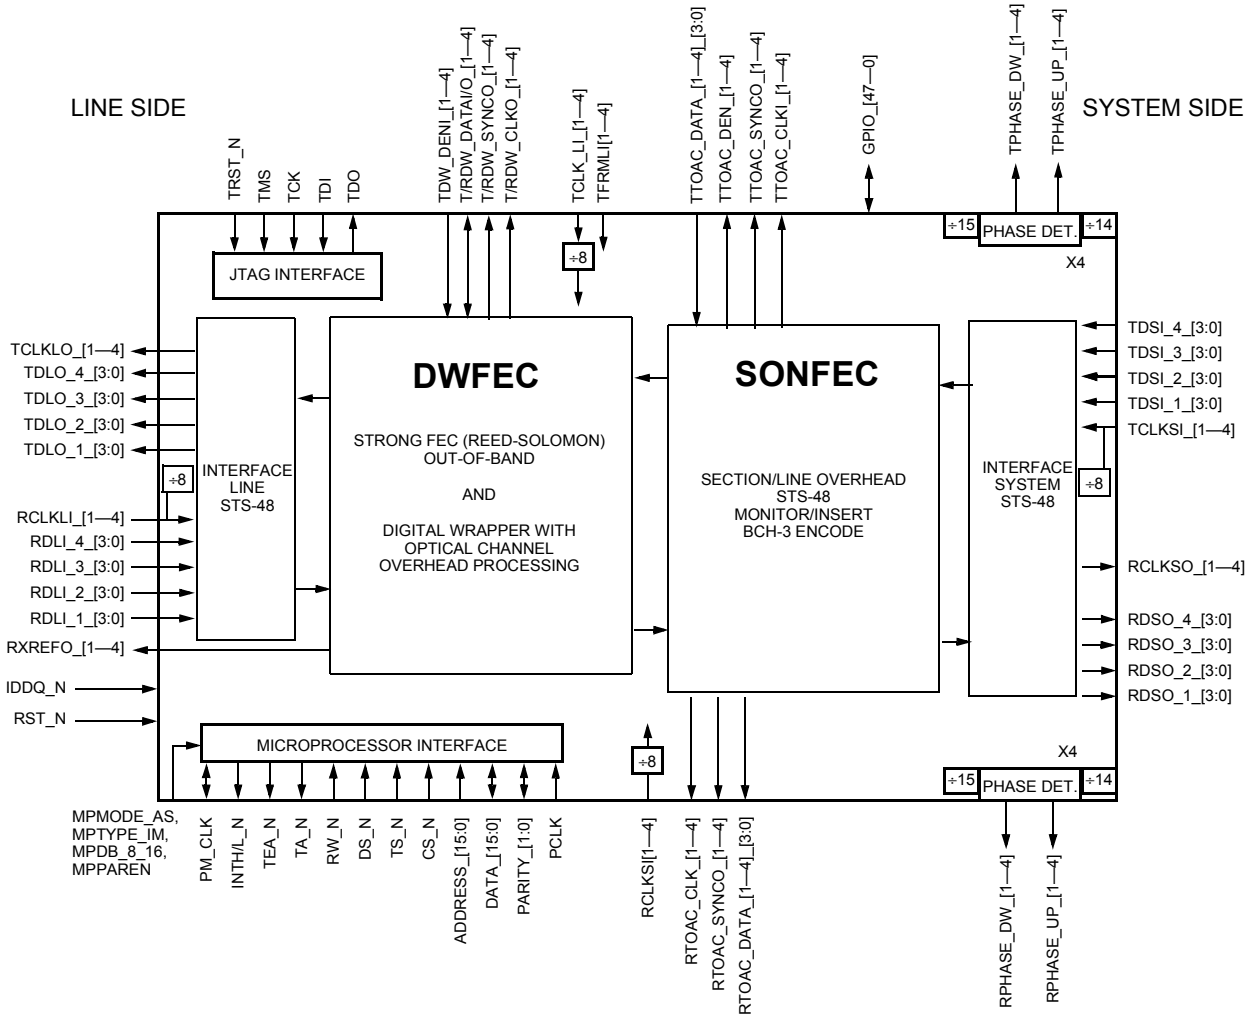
LINE SIDE

SYSTEM SIDE

TRST_N
TMS
TCK
TDI
TDO

TDW_DENI_[1—4]
T/RDW_DATAI/O_[1—4]
T/RDW_SYNCO_[1—4]
T/RDW_CLKO_[1—4]

TCLK_LI_[1—4]
TFRMLI[1—4]

TTOAC_DATA_[1—4]_[3:0]
TTOAC_DEN_[1—4]
TTOAC_SYNCO_[1—4]
TTOAC_CLKI_[1—4]

GPIO_[47—0]

TPHASE_DW_[1—4]
TPHASE_UP_[1—4]

÷15
PHASE DET.
÷14
X4

JTAG INTERFACE

÷8

TCLKLO_[1—4]
TDLO_4_[3:0]
TDLO_3_[3:0]
TDLO_2_[3:0]
TDLO_1_[3:0]

÷8

RCLKLI_[1—4]
RDLI_4_[3:0]
RDLI_3_[3:0]
RDLI_2_[3:0]
RDLI_1_[3:0]
RXREFO_[1—4]
IDDQ_N
RST_N

INTERFACE
LINE
STS-48

DWFEC

STRONG FEC (REED-SOLOMON)
OUT-OF-BAND

AND

DIGITAL WRAPPER WITH
OPTICAL CHANNEL
OVERHEAD PROCESSING

SONFEC

SECTION/LINE OVERHEAD
STS-48
MONITOR/INSERT
BCH-3 ENCODE

INTERFACE
SYSTEM
STS-48

÷8

TDSI_4_[3:0]
TDSI_3_[3:0]
TDSI_2_[3:0]
TDSI_1_[3:0]
TCLKSI_[1—4]

RCLKSO_[1—4]
RDSO_4_[3:0]
RDSO_3_[3:0]
RDSO_2_[3:0]
RDSO_1_[3:0]

MICROPROCESSOR INTERFACE

÷8

X4
÷15
PHASE DET.
÷14

MPMODE_AS,
MPTYPE_IM,
MPDB_8_16,
MPPAREN

PM_CLK
INTH/L_N
TEA_N
TA_N
RW_N
DS_N
TS_N
CS_N
ADDRESS_[15:0]
DATA_[15:0]
PARITY_[1:0]
PCLK

RCLKSI[1—4]

RTOAC_CLK_[1—4]
RTOAC_SYNCO_[1—4]
RTOAC_DATA_[1—4]_[3:0]

RPHASE_DW_[1—4]
RPHASE_UP_[1—4]